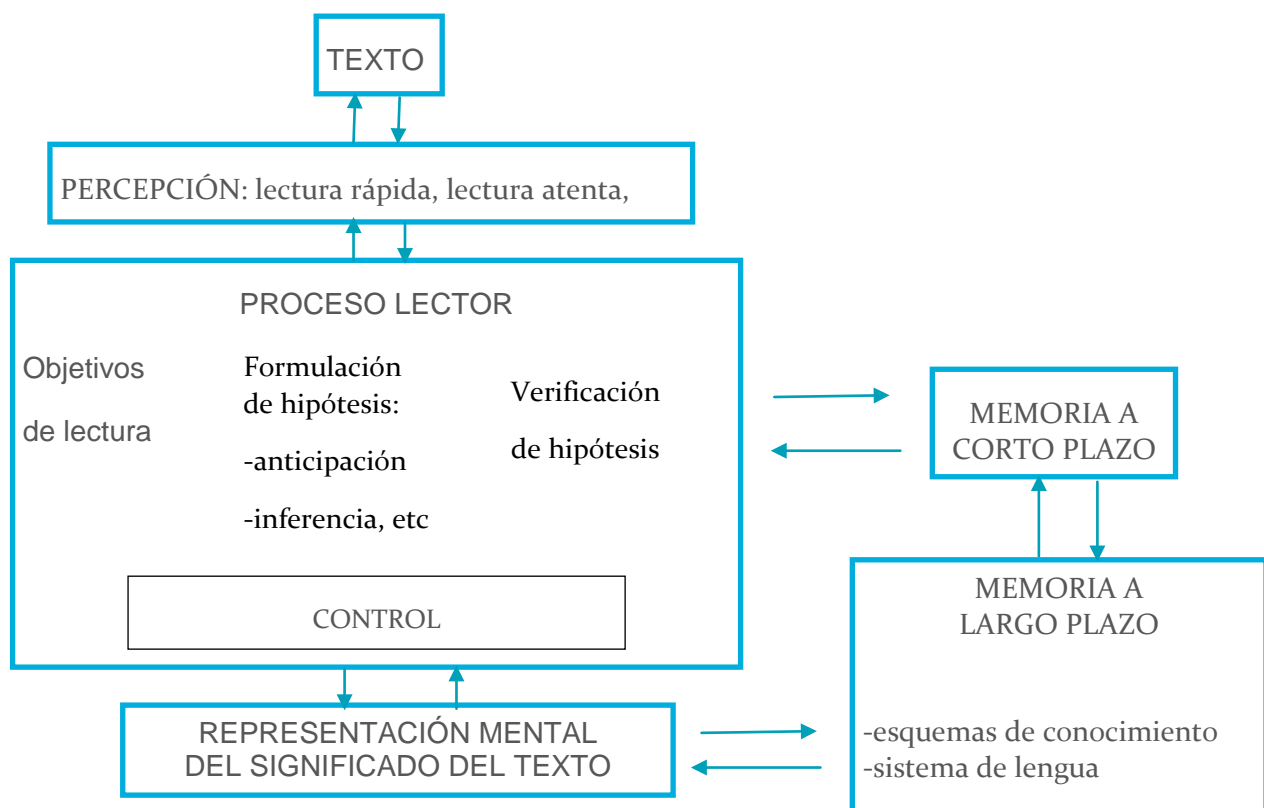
TEXTO

PERCEPCIÓN: lectura rápida, lectura atenta,

PROCESO LECTOR

Objetivos de lectura

Formulación de hipótesis:
-anticipación
-inferencia, etc

Verificación de hipótesis

CONTROL

MEMORIA A CORTO PLAZO

MEMORIA A LARGO PLAZO

-esquemas de conocimiento
-sistema de lengua

REPRESENTACIÓN MENTAL DEL SIGNIFICADO DEL TEXTO